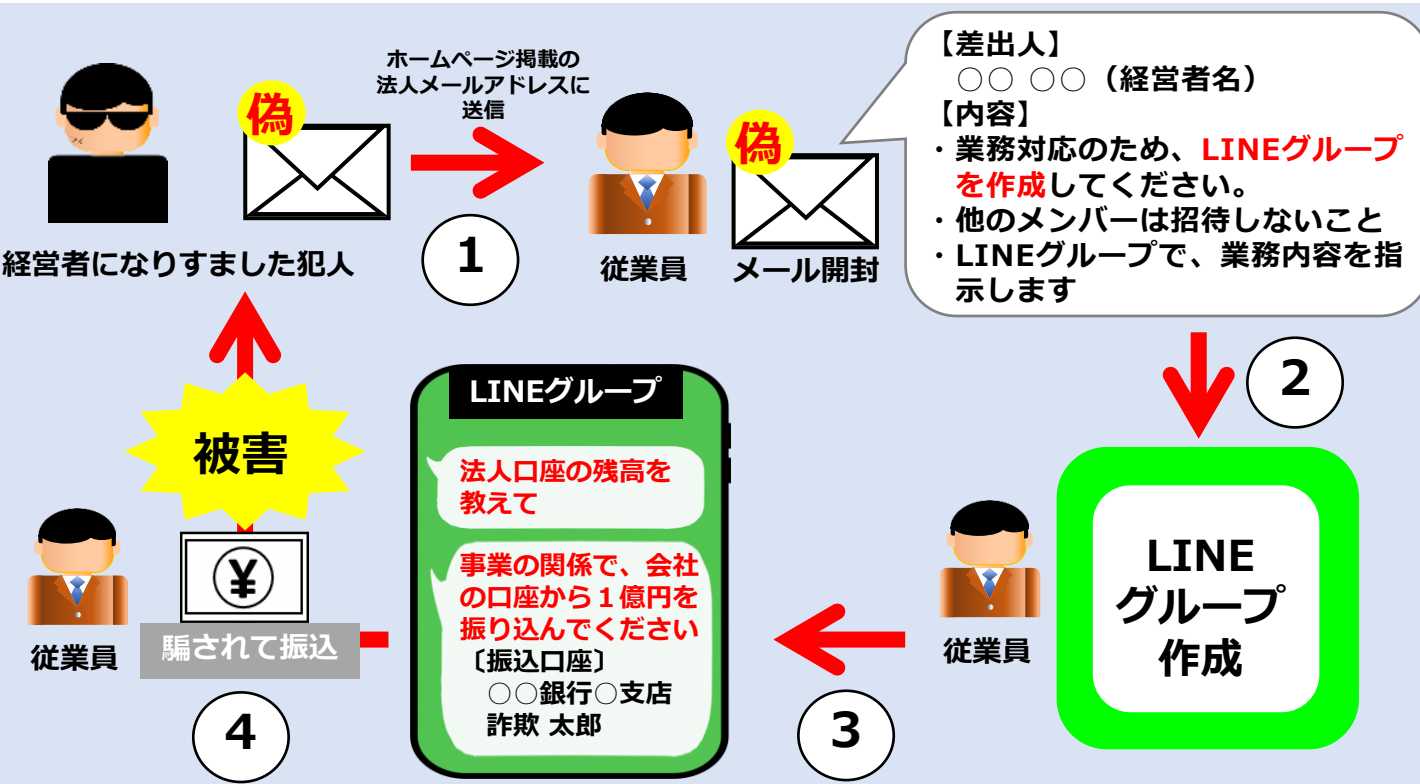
偽

ホームページ掲載の法人メールアドレスに送信

偽

【差出人】
○○ ○○（経営者名）
【内容】
・業務対応のため、LINEグループを作成してください。
・他のメンバーは招待しないこと
・LINEグループで、業務内容を指示します

経営者になりすました犯人

1

従業員

メール開封

2

被害

LINEグループ

法人口座の残高を教えて

事業の関係で、会社の口座から１億円を振り込んでください
〔振込口座〕
○○銀行○支店
詐欺 太郎

LINE
グループ
作成

従業員

騙されて振込

従業員

4

3